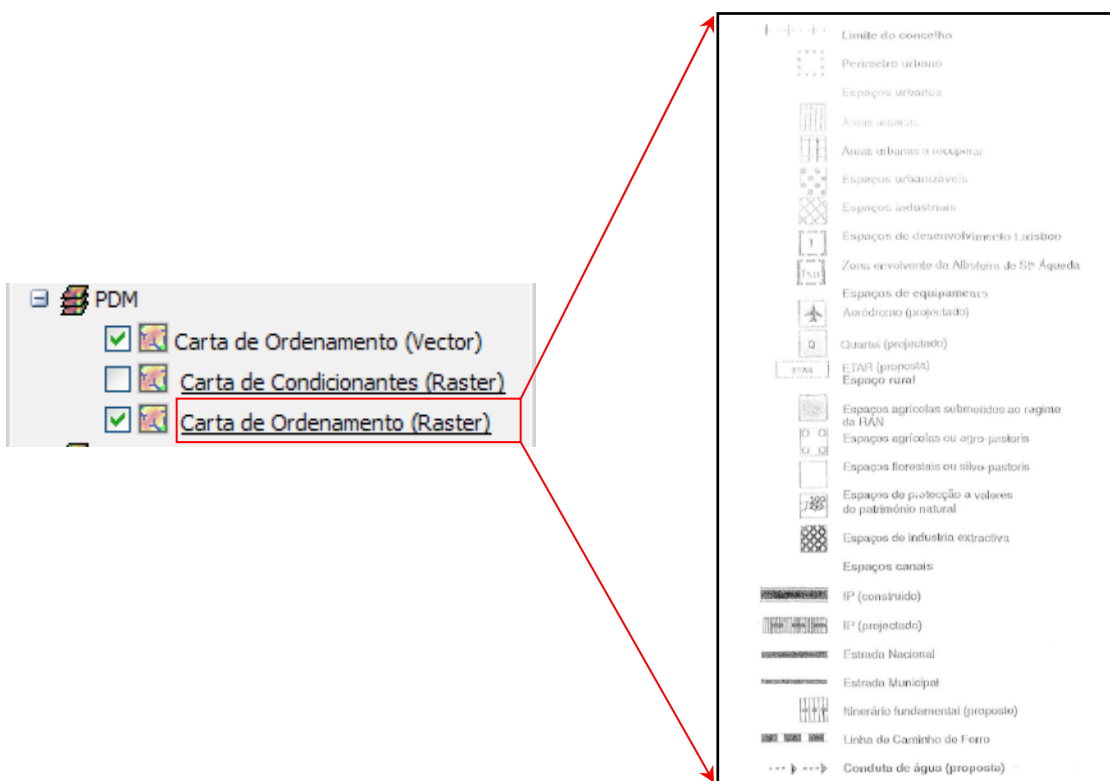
PDM

Carta de Ordenamento (Vector)

Carta de Condicionantes (Raster)

Carta de Ordenamento (Raster)

Limite do concelho

Perimetro urbano

Espaços urbanos

Áreas urbanas

Áreas urbanas a recuperar

Espaços urbanizáveis

Espaços industriais

T Espaços de desenvolvimento turístico

fsa Zona envolvente da Albufeira de Stª Águeda

Espaços de equipamentos

Aeródromo (projectado)

Q Quartel (projectado)

ETAR ETAR (proposta)

Espaço rural

Espaços agrícolas submetidos ao regime da RAN

Espaços agrícolas ou agro-pastoris

Espaços florestais ou silvo-pastoris

Espaços de protecção a valores do património natural

Espaços de industria extractiva

Espaços canais

IP (construido)

IP (projectado)

Estrada Nacional

Estrada Municipal

Itinerário fundamental (proposto)

Linha de Caminho de Ferro

Conduta de água (proposta)